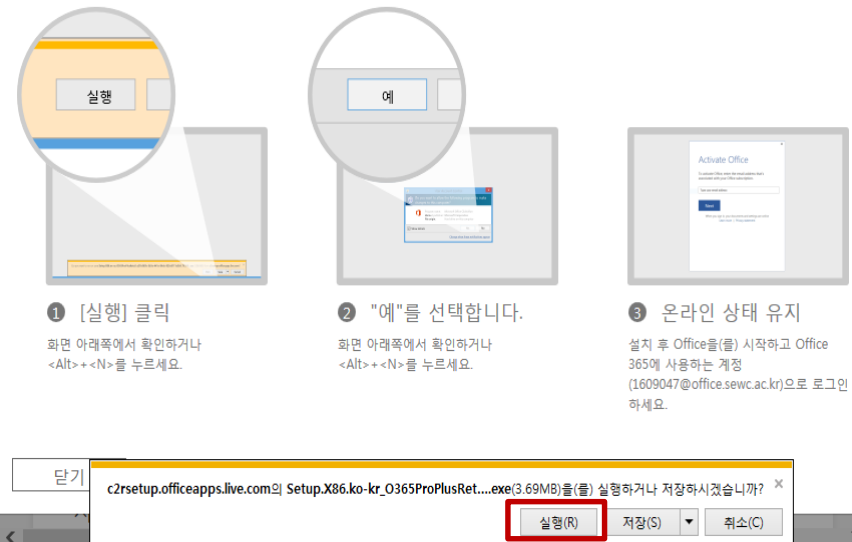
실행

예

Activate Office

Next

❶ [실행] 클릭

화면 아래쪽에서 확인하거나 <Alt>+<N>를 누르세요.

❷ "예"를 선택합니다.

화면 아래쪽에서 확인하거나 <Alt>+<N>를 누르세요.

❸ 온라인 상태 유지

설치 후 Office을(를) 시작하고 Office 365에 사용하는 계정 (1609047@office.sewc.ac.kr)으로 로그인하세요.

닫기

c2rsetup.officeapps.live.com의 Setup.X86.ko-kr_O365ProPlusRet....exe(3.69MB)을(를) 실행하거나 저장하시겠습니까?

×

실행(R)

저장(S)

▾

취소(C)